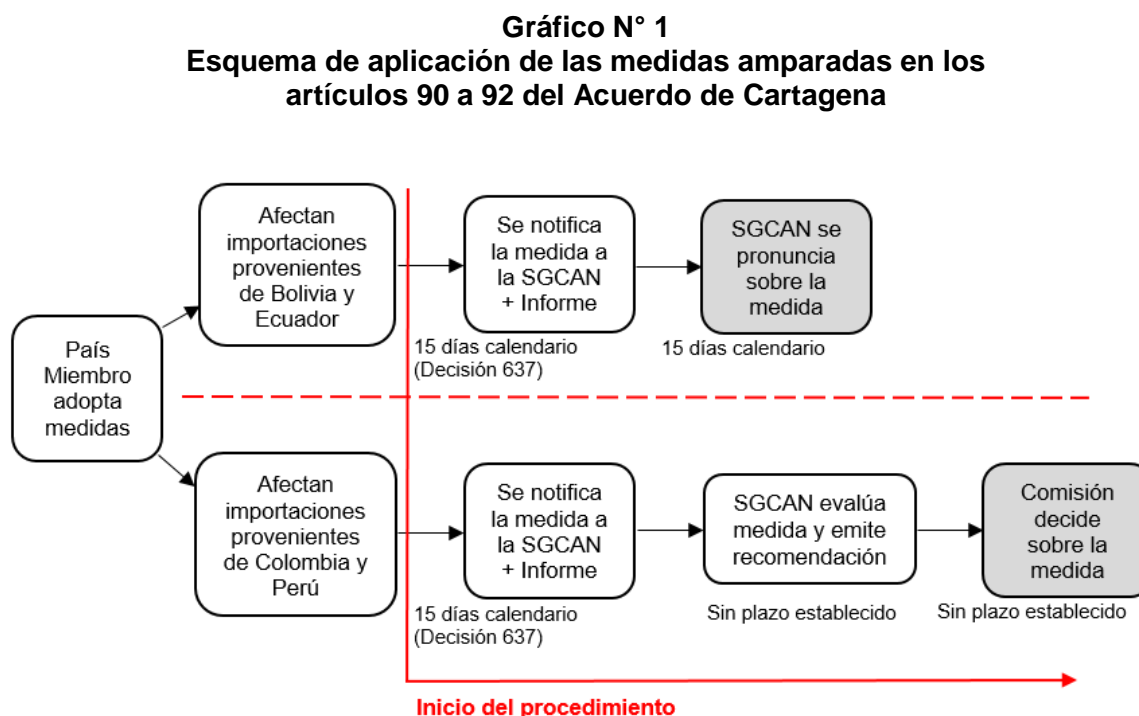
Gráfico N° 1
Esquema de aplicación de las medidas amparadas en los artículos 90 a 92 del Acuerdo de Cartagena

País Miembro adopta medidas

Afectan importaciones provenientes de Bolivia y Ecuador

Se notifica la medida a la SGCAN + Informe

15 días calendario (Decisión 637)

SGCAN se pronuncia sobre la medida

15 días calendario

Afectan importaciones provenientes de Colombia y Perú

Se notifica la medida a la SGCAN + Informe

15 días calendario (Decisión 637)

SGCAN evalúa medida y emite recomendación

Sin plazo establecido

Comisión decide sobre la medida

Sin plazo establecido

Inicio del procedimiento